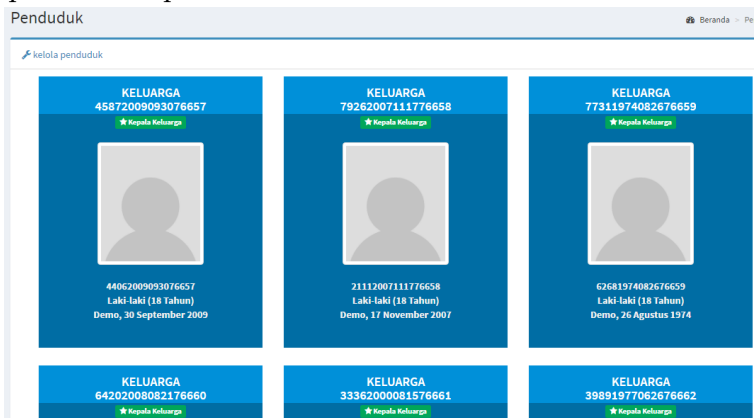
Penduduk

Beranda > Pe

kelola penduduk

KELUARGA
45872009093076657
Kepala Keluarga

44062009093076657
Laki-laki (18 Tahun)
Demo, 30 September 2009

KELUARGA
7926200711776658
Kepala Keluarga

21112007111776658
Laki-laki (18 Tahun)
Demo, 17 November 2007

KELUARGA
77311974082676659
Kepala Keluarga

62681974082676659
Laki-laki (18 Tahun)
Demo, 26 Agustus 1974

KELUARGA
64202008082176660
Kepala Keluarga

KELUARGA
3336200008157666l
Kepala Keluarga

KELUARGA
39891977062676662
Kepala Keluarga